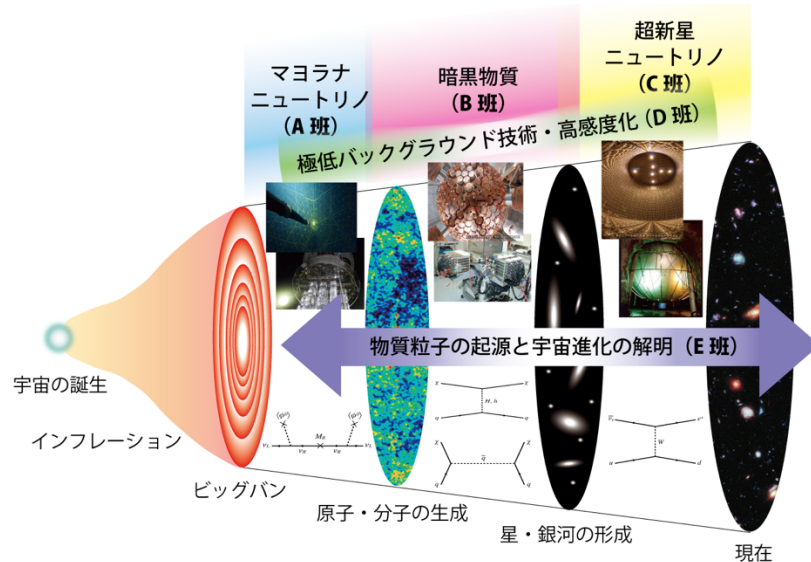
マヨラナ
ニュートリノ
(A 班)

暗黒物質
(B 班)

超新星
ニュートリノ
(C 班)

極低バックグラウンド技術・高感度化 (D 班)

物質粒子の起源と宇宙進化の解明 (E 班)

宇宙の誕生

インフレーション

ビッグバン

原子・分子の生成

星・銀河の形成

現在